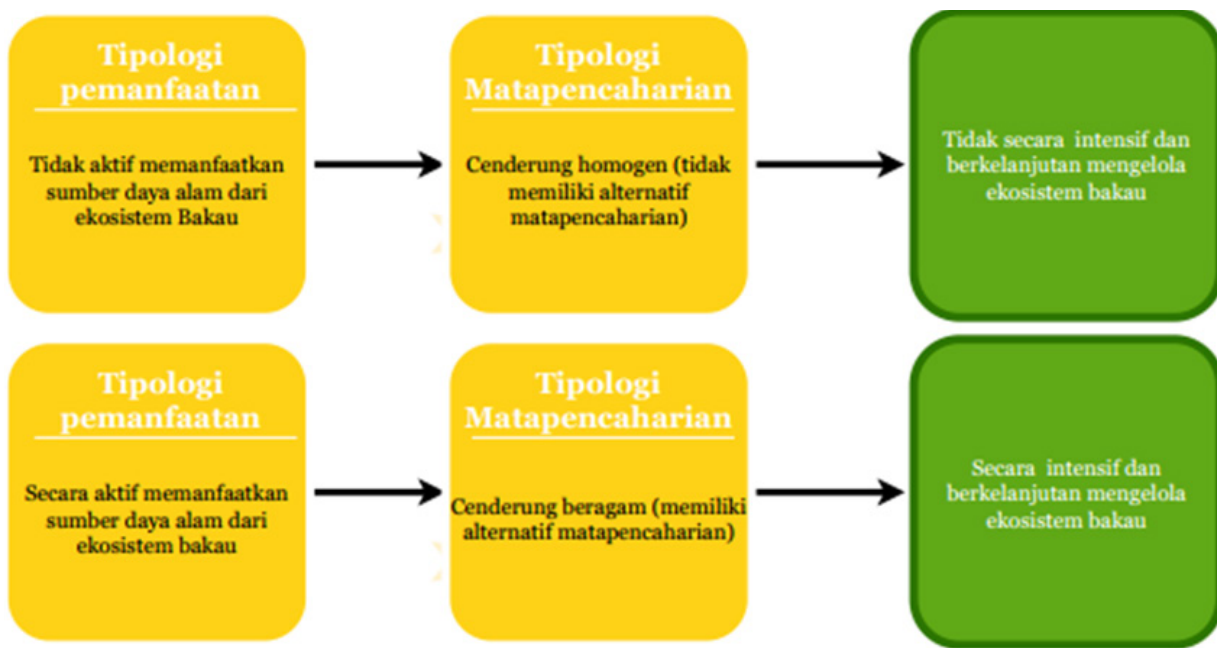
Tipologi pemanfaatan

Tidak aktif memanfaatkan sumber daya alam dari ekosistem Bakau

Tipologi Matapencaharian

Cenderung homogen (tidak memiliki alternatif matapencaharian)

Tidak secara intensif dan berkelanjutan mengelola ekosistem bakau

Tipologi pemanfaatan

Secara aktif memanfaatkan sumber daya alam dari ekosistem bakau

Tipologi Matapencaharian

Cenderung beragam (memiliki alternatif matapencaharian)

Secara intensif dan berkelanjutan mengelola ekosistem bakau